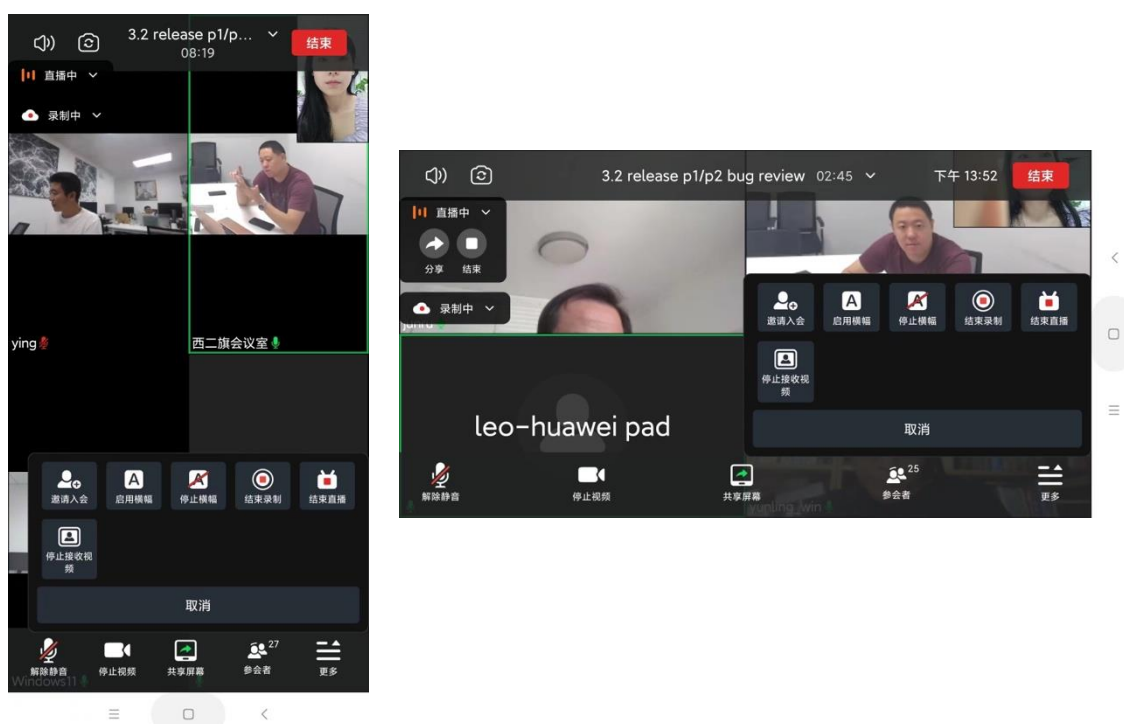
3.2 release p1/p...
08:19
结束
直播中
录制中
ying
西二旗会议室
邀请入会
启用横幅
停止横幅
结束录制
结束直播
停止接收视频
取消
解除静音
停止视频
共享屏幕
27
参会者
更多
Windows11

3.2 release p1/p2 bug review 02:45
下午 13:52
结束
直播中
分享
结束
录制中
leo-huawei pad
邀请入会
启用横幅
停止横幅
结束录制
结束直播
停止接收视频
取消
解除静音
停止视频
共享屏幕
25
参会者
更多
yunling_win